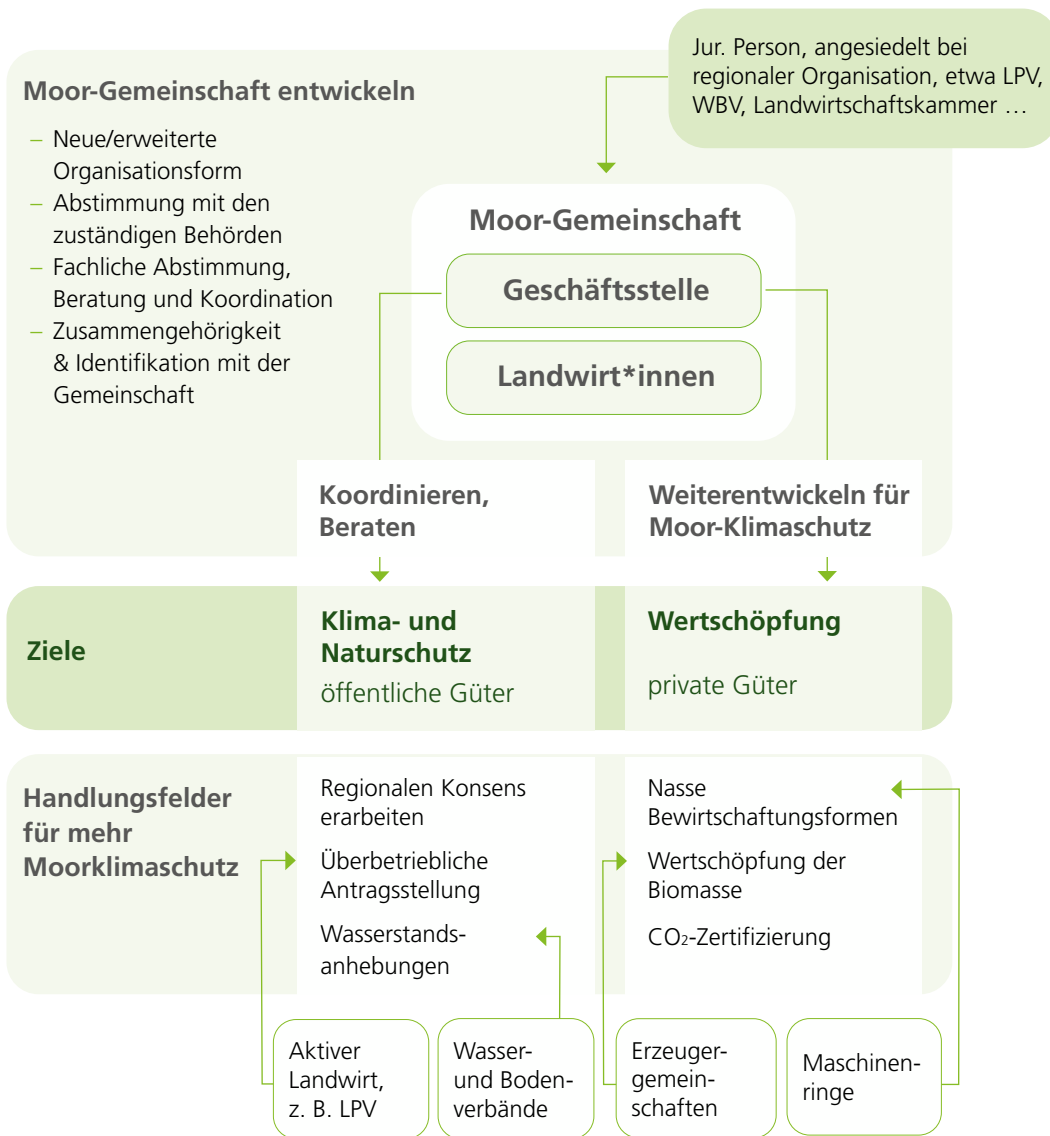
Jur. Person, angesiedelt bei regionaler Organisation, etwa LPV, WBV, Landwirtschaftskammer …

Moor-Gemeinschaft entwickeln

– Neue/erweiterte Organisationsform
– Abstimmung mit den zuständigen Behörden
– Fachliche Abstimmung, Beratung und Koordination
– Zusammengehörigkeit & Identifikation mit der Gemeinschaft

Moor-Gemeinschaft

Geschäftsstelle

Landwirt*innen

Koordinieren, Beraten

Weiterentwickeln für Moor-Klimaschutz

Ziele

Klima- und Naturschutz
öffentliche Güter

Wertschöpfung
private Güter

Handlungsfelder für mehr Moorklimaschutz

Regionalen Konsens erarbeiten

Überbetriebliche Antragsstellung

Wasserstandsanhebungen

Nasse Bewirtschaftungsformen

Wertschöpfung der Biomasse

$CO_2$-Zertifizierung

Aktiver Landwirt, z. B. LPV

Wasser- und Bodenverbände

Erzeugergemeinschaften

Maschinenringe